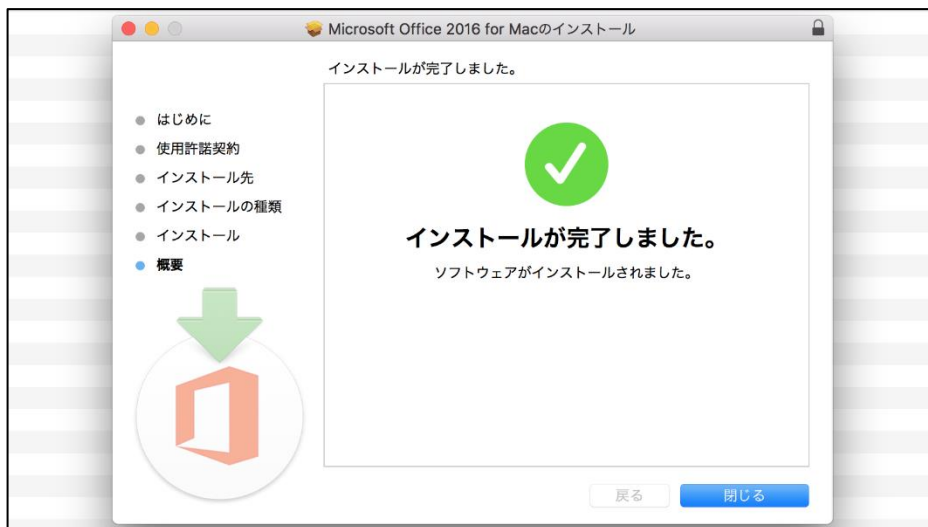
Microsoft Office 2016 for Macのインストール

インストールが完了しました。

はじめに
使用許諾契約
インストール先
インストールの種類
インストール
概要

インストールが完了しました。

ソフトウェアがインストールされました。

戻る

閉じる